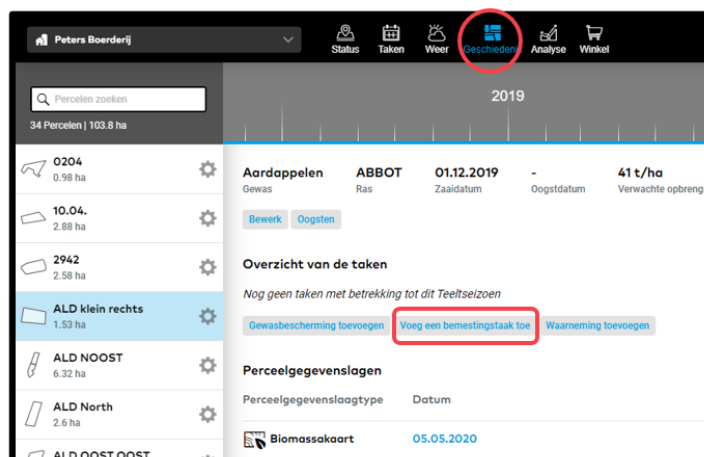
Peters Boerderij

Status Taken Weer Geschiedeni Analyse Winkel

Percelen zoeken

34 Percelen | 103.8 ha

2019

0204
0.98 ha

10.04.
2.88 ha

2942
2.58 ha

ALD klein rechts
1.53 ha

ALD NOOST
6.32 ha

ALD North
2.6 ha

ALD OOST OOST

| Aardappelen | ABBOT | 01.12.2019 | - | 41 t/ha |
|---|---|---|---|---|
| Gewas | Ras | Zaaidatum | Oogstdatum | Verwachte opbreng |

Bewerk Oogsten

Overzicht van de taken

Nog geen taken met betrekking tot dit Teeltseizoen

Gewasbescherming toevoegen Voeg een bemestingstaak toe Waarneming toevoegen

Perceelgegevenslagen

Perceelgegevenslaagtype Datum

Biomassakaart 05.05.2020